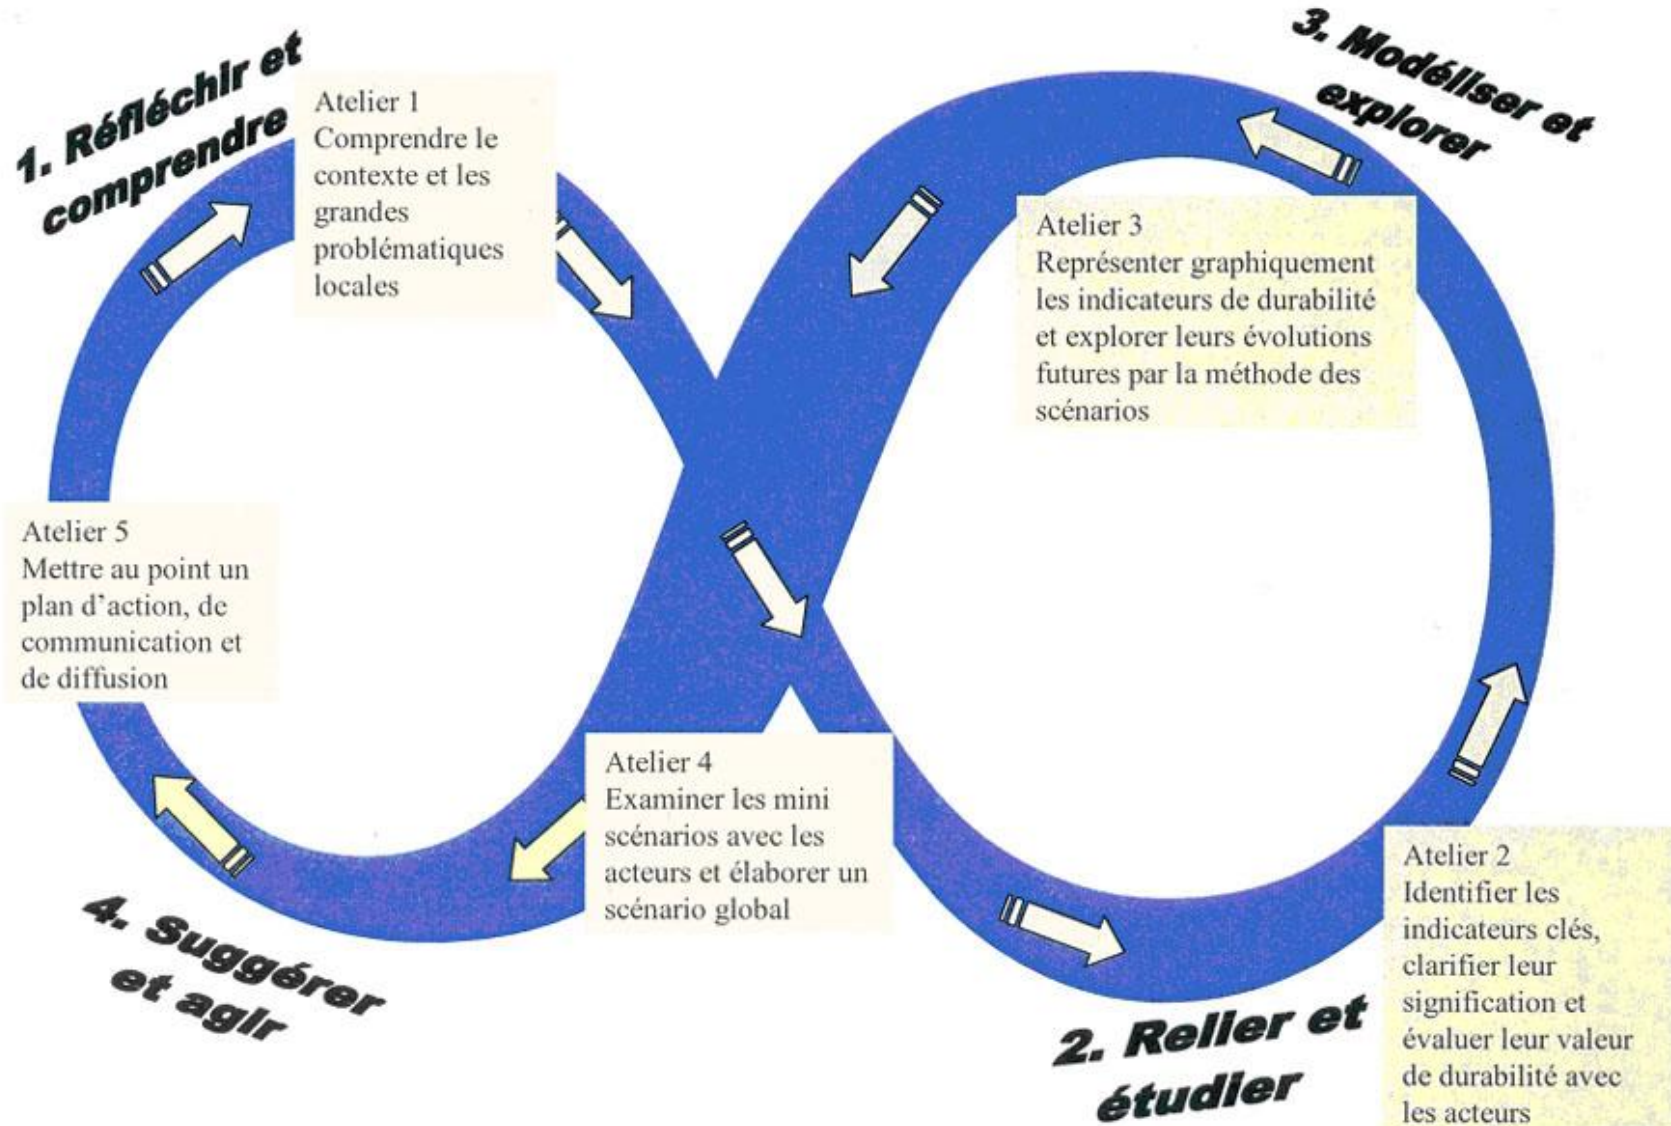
1. Réfléchir et comprendre

Atelier 1
Comprendre le contexte et les grandes problématiques locales

3. Modéliser et explorer

Atelier 3
Représenter graphiquement les indicateurs de durabilité et explorer leurs évolutions futures par la méthode des scénarios

Atelier 5
Mettre au point un plan d'action, de communication et de diffusion

Atelier 4
Examiner les mini scénarios avec les acteurs et élaborer un scénario global

4. Suggérer et agir

2. Relier et étudier

Atelier 2
Identifier les indicateurs clés, clarifier leur signification et évaluer leur valeur de durabilité avec les acteurs